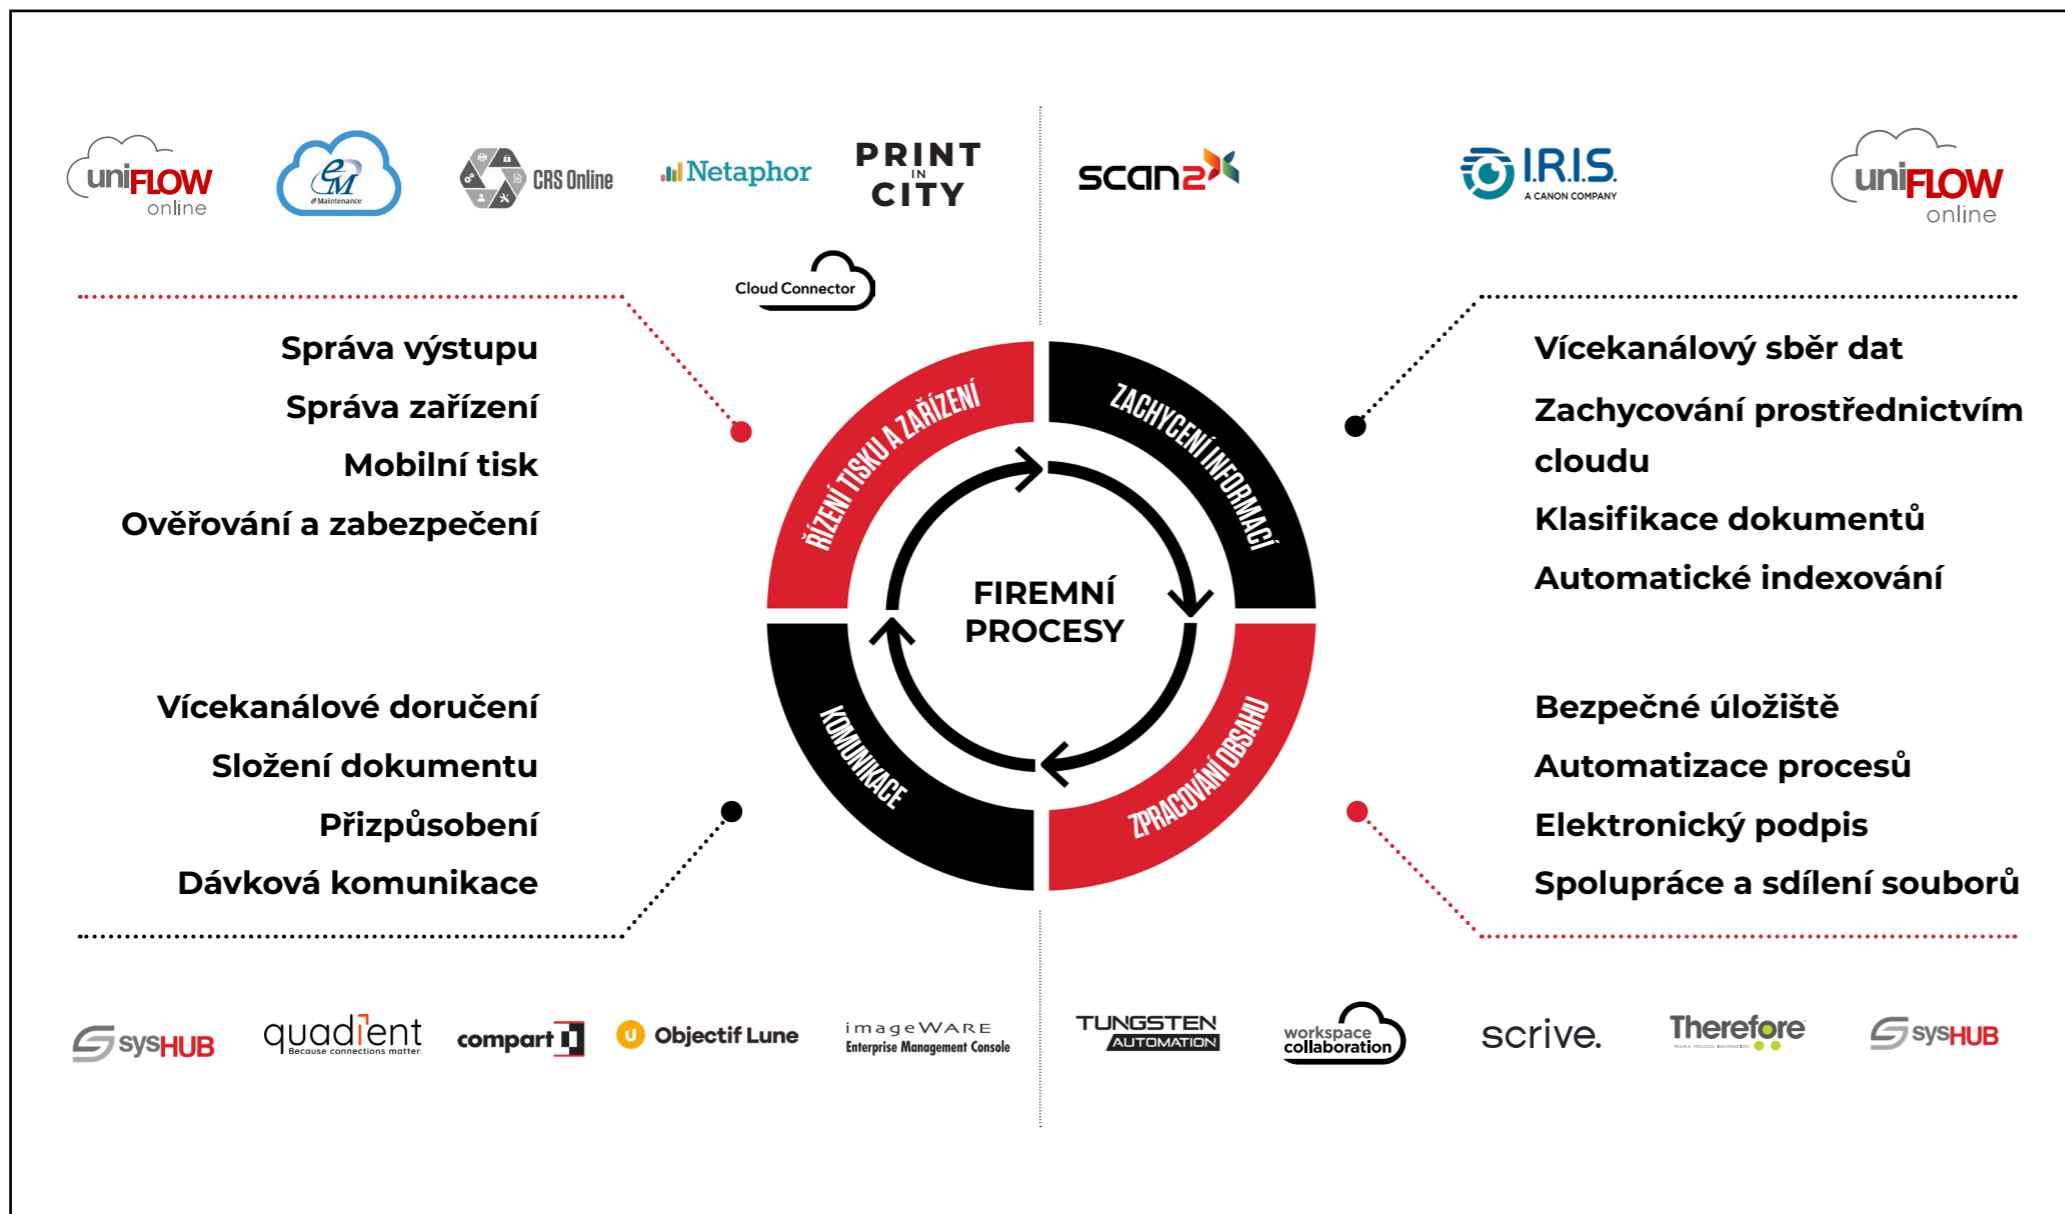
uniFLOW online

eM eMaintenance

CRS Online

Netaphor

PRINT IN CITY

Cloud Connector

scan2x

I.R.I.S. A CANON COMPANY

uniFLOW online

Správa výstupu
Správa zařízení
Mobilní tisk
Ověřování a zabezpečení

Vícekanálový sběr dat
Zachycování prostřednictvím cloudu
Klasifikace dokumentů
Automatické indexování

ŘÍZENÍ TISKU A ZAŘÍZENÍ

ZACHYCENÍ INFORMACÍ

FIREMNÍ PROCESY

KOMUNIKACE

ZPRACOVÁNÍ OBSAHU

Vícekanálové doručení
Složení dokumentu
Přizpůsobení
Dávková komunikace

Bezpečné úložiště
Automatizace procesů
Elektronický podpis
Spolupráce a sdílení souborů

sysHUB

quadient Because connections matter.

compart

Objectif Lune

imageWARE Enterprise Management Console

TUNGSTEN AUTOMATION

workspace collaboration

scrive.

Therefore

sysHUB